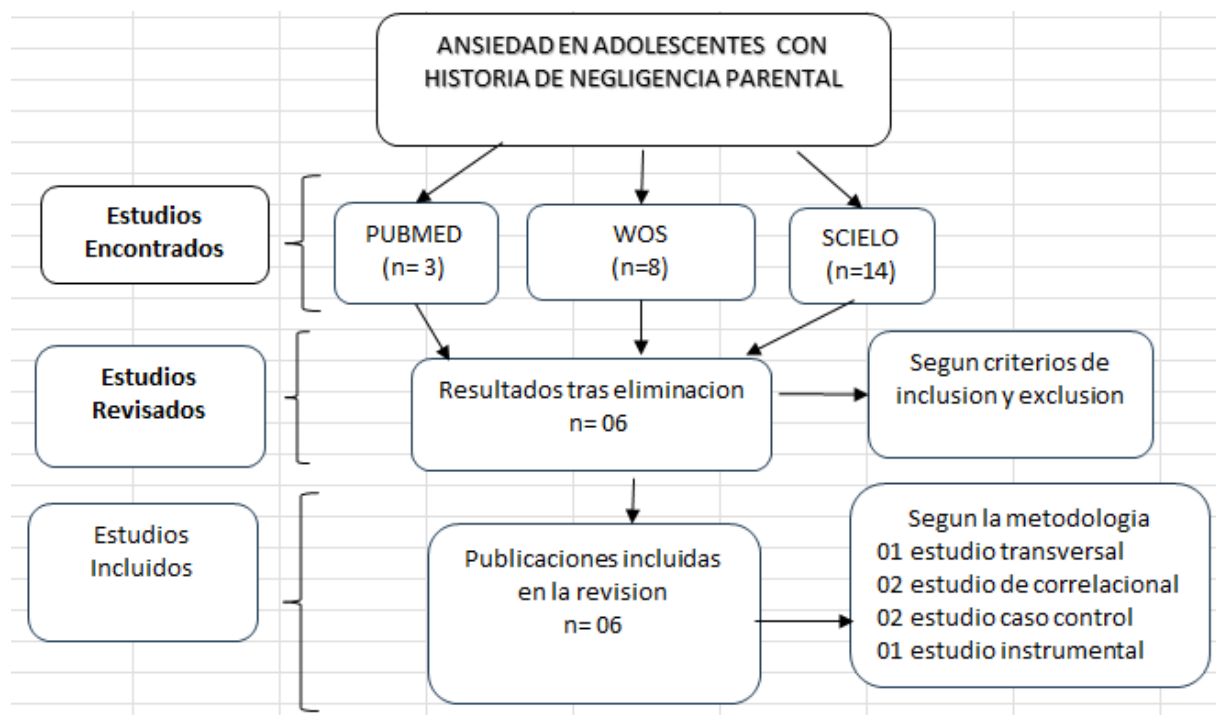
ANSIEDAD EN ADOLESCENTES CON HISTORIA DE NEGLIGENCIA PARENTAL

Estudios Encontrados

PUBMED
(n= 3)

WOS
(n=8)

SCIELO
(n=14)

Estudios Revisados

Resultados tras eliminacion
n= 06

Segun criterios de inclusion y exclusion

Estudios Incluidos

Publicaciones incluidas en la revision
n= 06

Segun la metodologia
01 estudio transversal
02 estudio de correlacional
02 estudio caso control
01 estudio instrumental